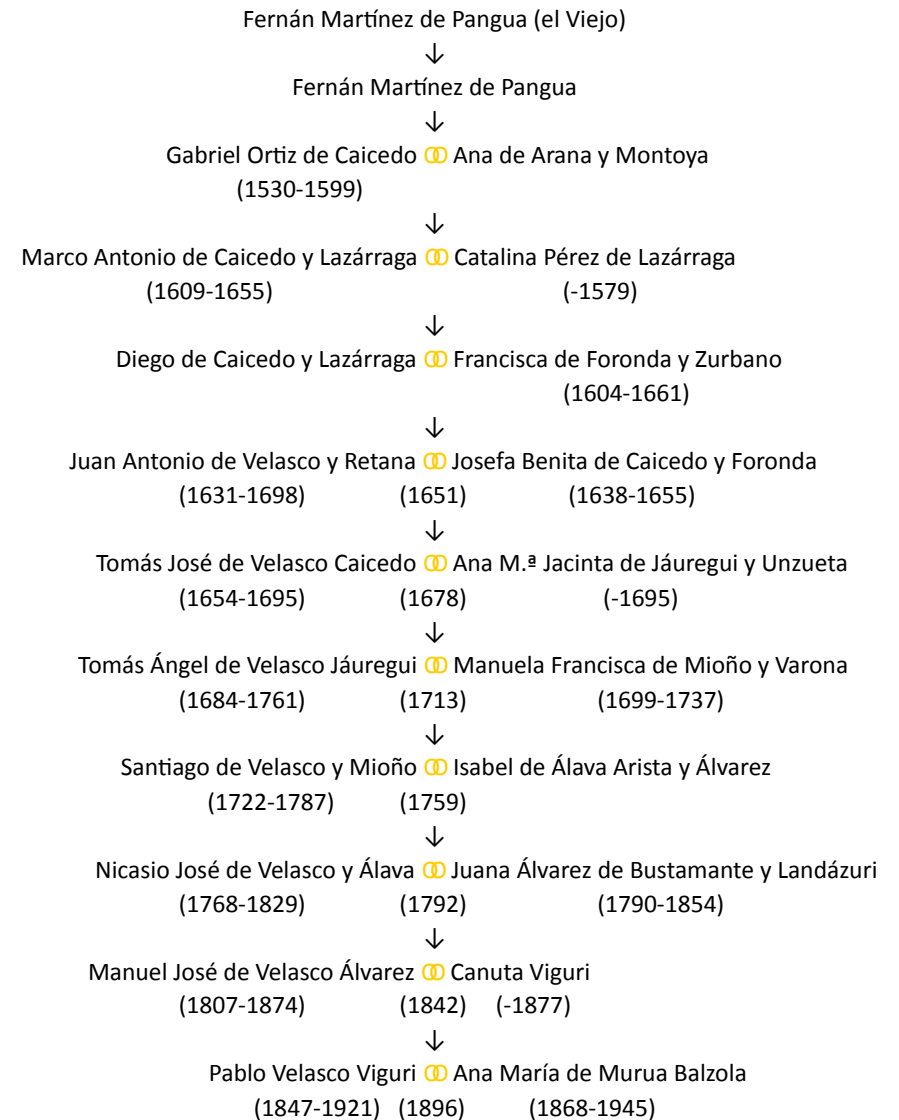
Fernán Martínez de Pangua (el Viejo)
↓
Fernán Martínez de Pangua
↓
Gabriel Ortiz de Caicedo ⚭ Ana de Arana y Montoya
(1530-1599)
↓
Marco Antonio de Caicedo y Lazárraga ⚭ Catalina Pérez de Lazárraga
(1609-1655) (-1579)
↓
Diego de Caicedo y Lazárraga ⚭ Francisca de Foronda y Zurbano
(1604-1661)
↓
Juan Antonio de Velasco y Retana ⚭ Josefa Benita de Caicedo y Foronda
(1631-1698) (1651) (1638-1655)
↓
Tomás José de Velasco Caicedo ⚭ Ana M.ª Jacinta de Jáuregui y Unzueta
(1654-1695) (1678) (-1695)
↓
Tomás Ángel de Velasco Jáuregui ⚭ Manuela Francisca de Mioño y Varona
(1684-1761) (1713) (1699-1737)
↓
Santiago de Velasco y Mioño ⚭ Isabel de Álava Arista y Álvarez
(1722-1787) (1759)
↓
Nicasio José de Velasco y Álava ⚭ Juana Álvarez de Bustamante y Landázuri
(1768-1829) (1792) (1790-1854)
↓
Manuel José de Velasco Álvarez ⚭ Canuta Viguri
(1807-1874) (1842) (-1877)
↓
Pablo Velasco Viguri ⚭ Ana María de Murua Balzola
(1847-1921) (1896) (1868-1945)